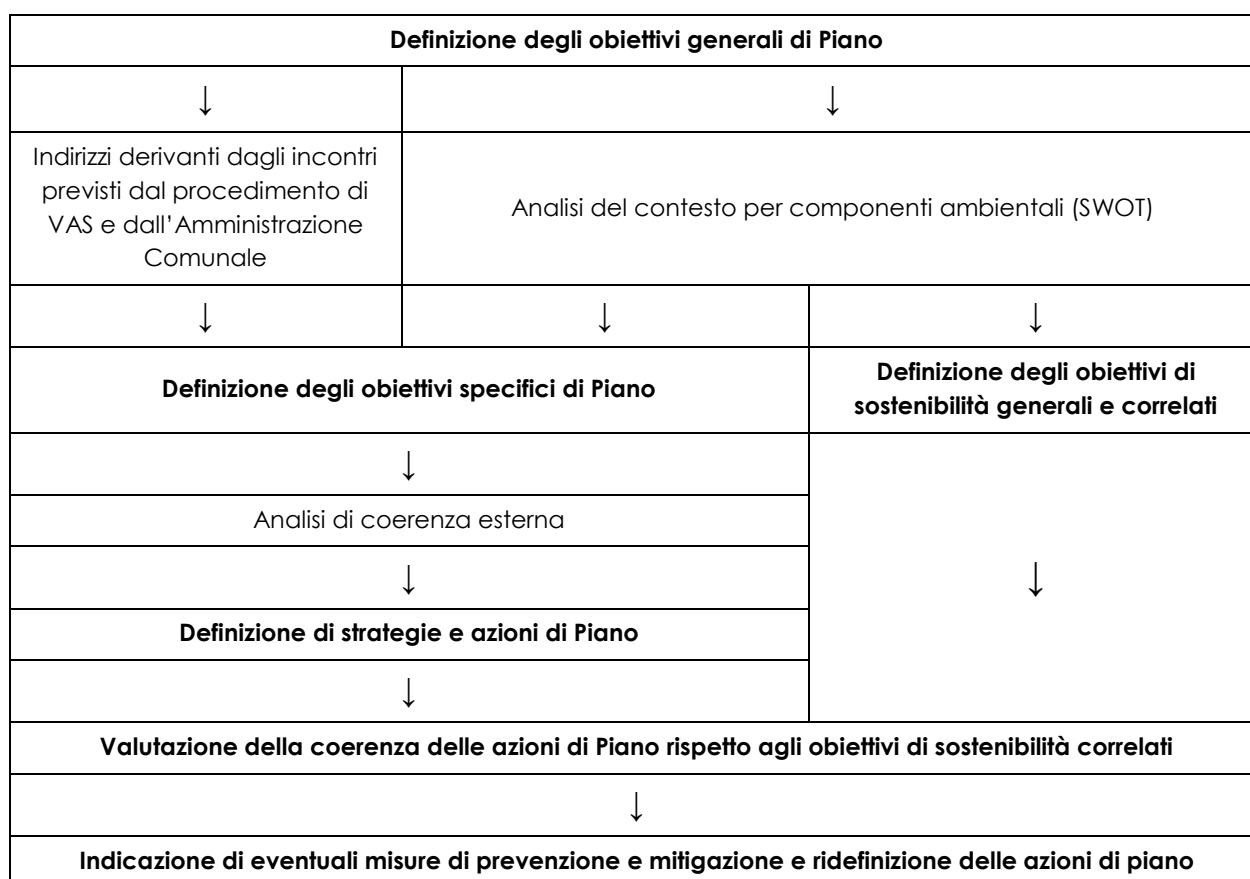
**Definizione degli obiettivi generali di Piano**

↓ | ↓

Indirizzi derivanti dagli incontri previsti dal procedimento di VAS e dall'Amministrazione Comunale

Analisi del contesto per componenti ambientali (SWOT)

↓ | ↓ | ↓

**Definizione degli obiettivi specifici di Piano**

**Definizione degli obiettivi di sostenibilità generali e correlati**

↓

Analisi di coerenza esterna

↓

**Definizione di strategie e azioni di Piano**

↓

↓

**Valutazione della coerenza delle azioni di Piano rispetto agli obiettivi di sostenibilità correlati**

↓

**Indicazione di eventuali misure di prevenzione e mitigazione e ridefinizione delle azioni di piano**